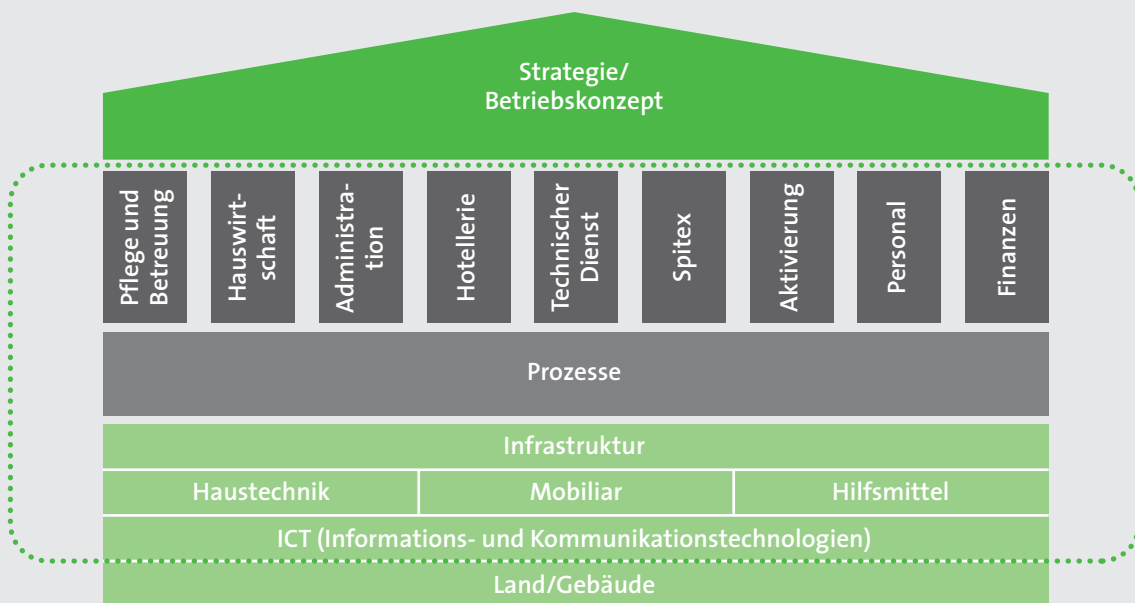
Strategie/
Betriebskonzept

Pflege und Betreuung

Hauswirtschaft

Administration

Hotellerie

Technischer Dienst

Spitex

Aktivierung

Personal

Finanzen

Prozesse

Infrastruktur

Haustechnik

Mobiliar

Hilfsmittel

ICT (Informations- und Kommunikationstechnologien)

Land/Gebäude